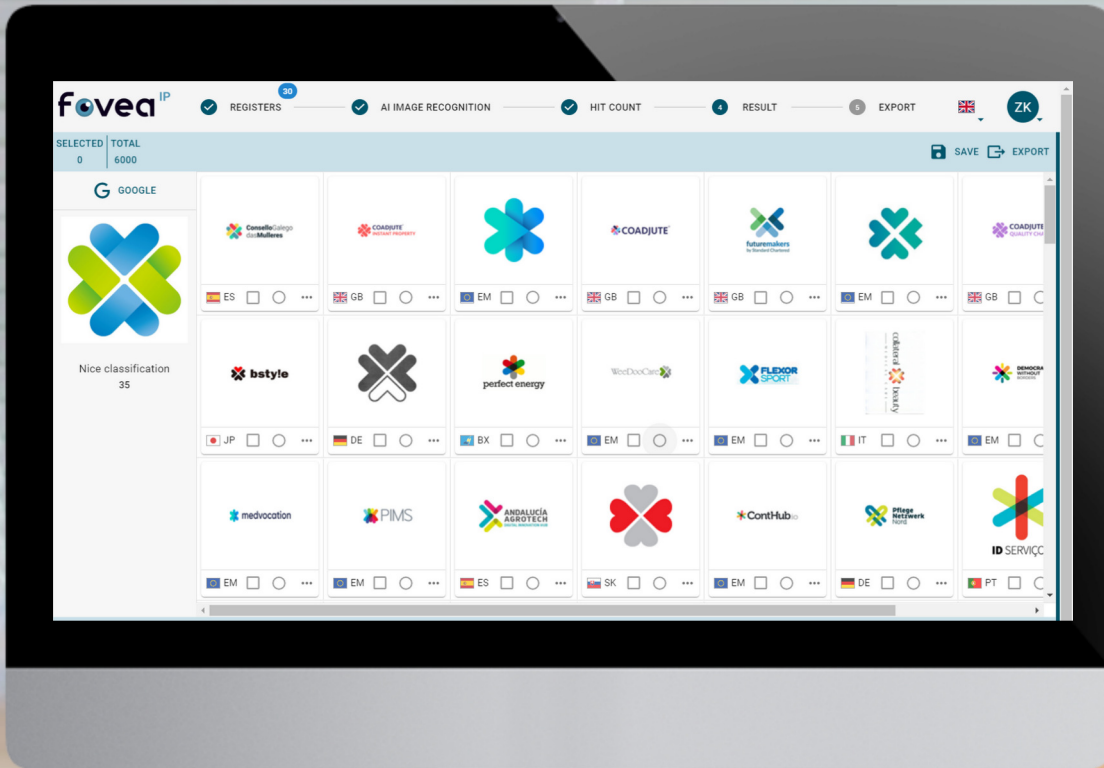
fovea IP

30 REGISTERS — AI IMAGE RECOGNITION — HIT COUNT — 4 RESULT — 5 EXPORT

ZK

SELECTED 0 | TOTAL 6000

SAVE EXPORT

GOOGLE

Nice classification
35

Consello Galego das Mulleres
ES •••

COADJUTE INSTANT PROPERTY
GB •••

EM •••

COADJUTE
GB •••

futuremakers by Standard Chartered
GB •••

EM •••

COADJUTE QUALITY CH
GB

bstyle
JP •••

DE •••

perfect energy
BX •••

WeeDooCare
EM •••

FLEXOR SPORT
EM •••

IT •••

DEMOCRA WITHOUT BORDERS
EM

medvocation
EM •••

PIMS
EM •••

ANDALUCÍA AGROTECH DIGITAL INNOVATION HUB
ES •••

SK •••

ContHub
EM •••

Pflege Netzwerk Nord
DE •••

ID SERVIÇ
PT